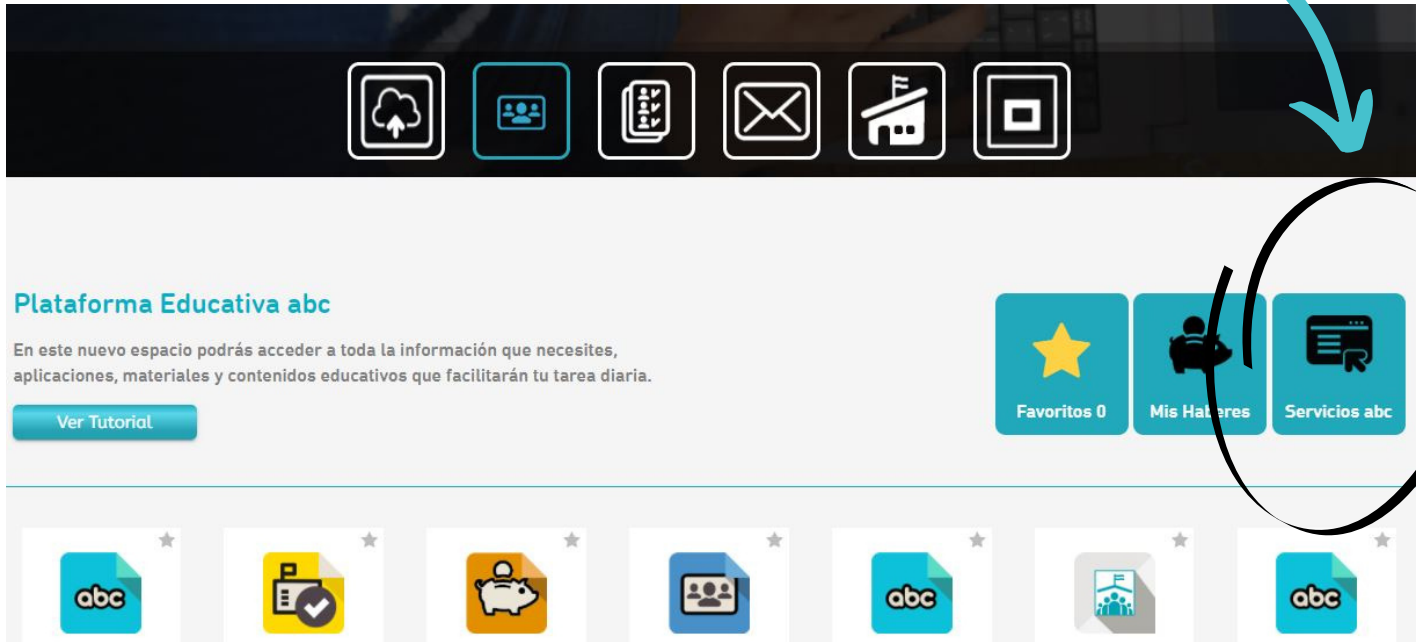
Plataforma Educativa abc

En este nuevo espacio podrás acceder a toda la información que necesites, aplicaciones, materiales y contenidos educativos que facilitarán tu tarea diaria.

Ver Tutorial

Favoritos 0

Mis Haberes

Servicios abc

abc

abc

abc